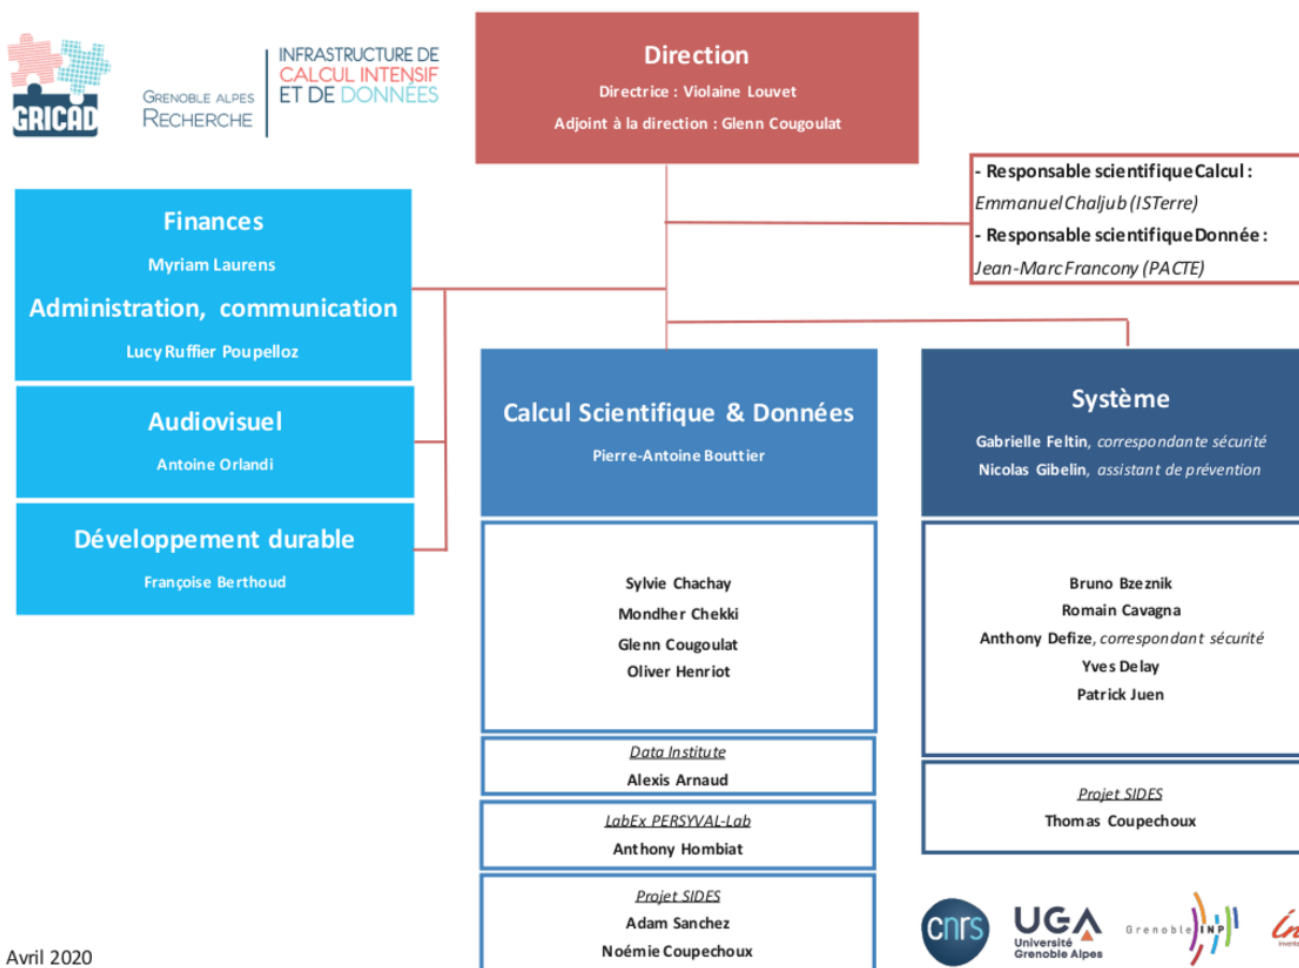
GRICAD

GRENOBLE ALPES RECHERCHE

INFRASTRUCTURE DE CALCUL INTENSIF ET DE DONNÉES

Direction

Directrice : Violaine Louvet

Adjoint à la direction : Glenn Cougoulat

- Responsable scientifique Calcul : Emmanuel Chaljub (ISTerre)

- Responsable scientifique Donnée : Jean-Marc Francony (PACTE)

Finances

Myriam Laurens

Administration, communication

Lucy Ruffier Poupelloz

Audiovisuel

Antoine Orlandi

Développement durable

Françoise Berthoud

Calcul Scientifique & Données

Pierre-Antoine Bouttier

Sylvie Chachay

Mondher Chekki

Glenn Cougoulat

Oliver Henriot

Data Institute

Alexis Arnaud

LabEx PERSYVAL-Lab

Anthony Hombiat

Projet SIDES

Adam Sanchez

Noémie Coupechoux

Système

Gabrielle Feltin, correspondante sécurité

Nicolas Gibelin, assistant de prévention

Bruno Bzeznik

Romain Cavagna

Anthony Defize, correspondant sécurité

Yves Delay

Patrick Juen

Projet SIDES

Thomas Coupechoux

cnrs

UGA Université Grenoble Alpes

Grenoble INP

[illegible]

Avril 2020